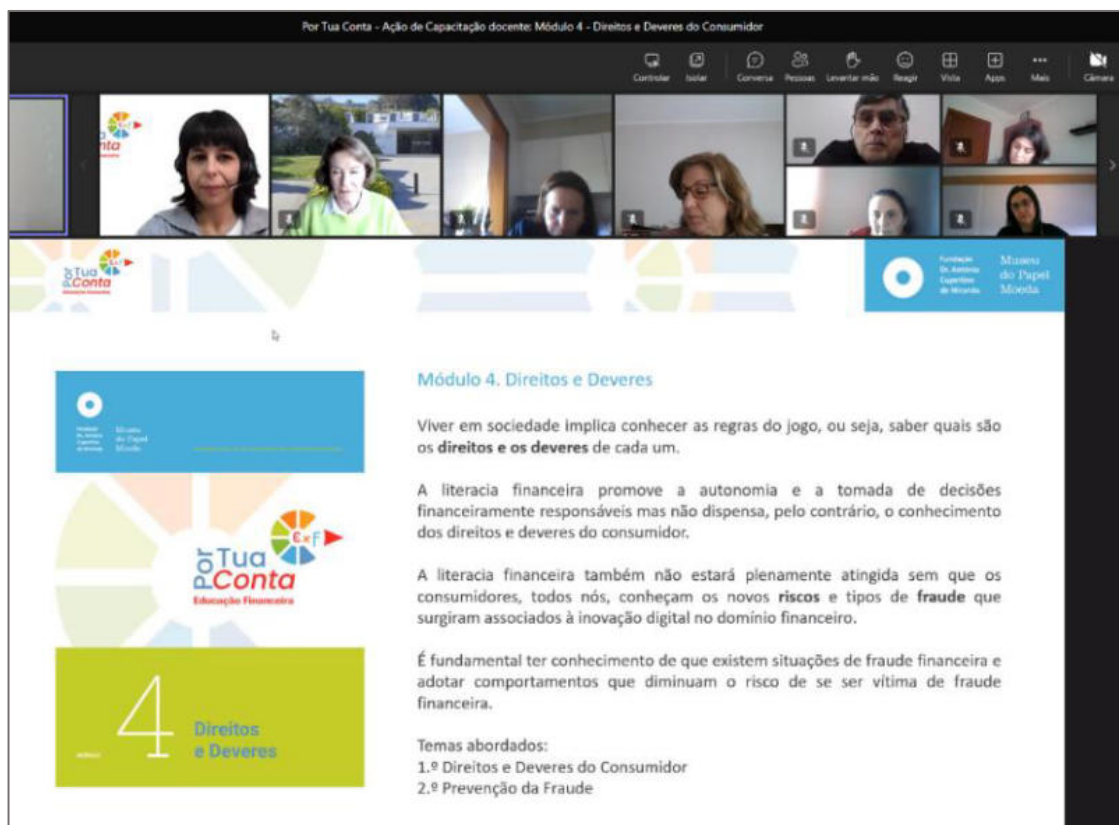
Por Tua Conta - Ação de Capacitação docente: Módulo 4 - Direitos e Deveres do Consumidor

Controlar Isolar Conversa Pessoas Levantar mão Reagir Vista Apps Mais Câmara

Por Tua Conta
Educação Financeira

Fundação Dr. António Cupertino de Miranda
Museu do Papel Moeda

Módulo 4. Direitos e Deveres

Viver em sociedade implica conhecer as regras do jogo, ou seja, saber quais são os **direitos e os deveres** de cada um.

A literacia financeira promove a autonomia e a tomada de decisões financeiramente responsáveis mas não dispensa, pelo contrário, o conhecimento dos direitos e deveres do consumidor.

A literacia financeira também não estará plenamente atingida sem que os consumidores, todos nós, conheçam os novos **riscos** e tipos de **fraude** que surgiram associados à inovação digital no domínio financeiro.

É fundamental ter conhecimento de que existem situações de fraude financeira e adotar comportamentos que diminuam o risco de se ser vítima de fraude financeira.

Temas abordados:
1.º Direitos e Deveres do Consumidor
2.º Prevenção da Fraude

Museu do Papel Moeda

Por Tua Conta
Educação Financeira

4
Direitos e Deveres